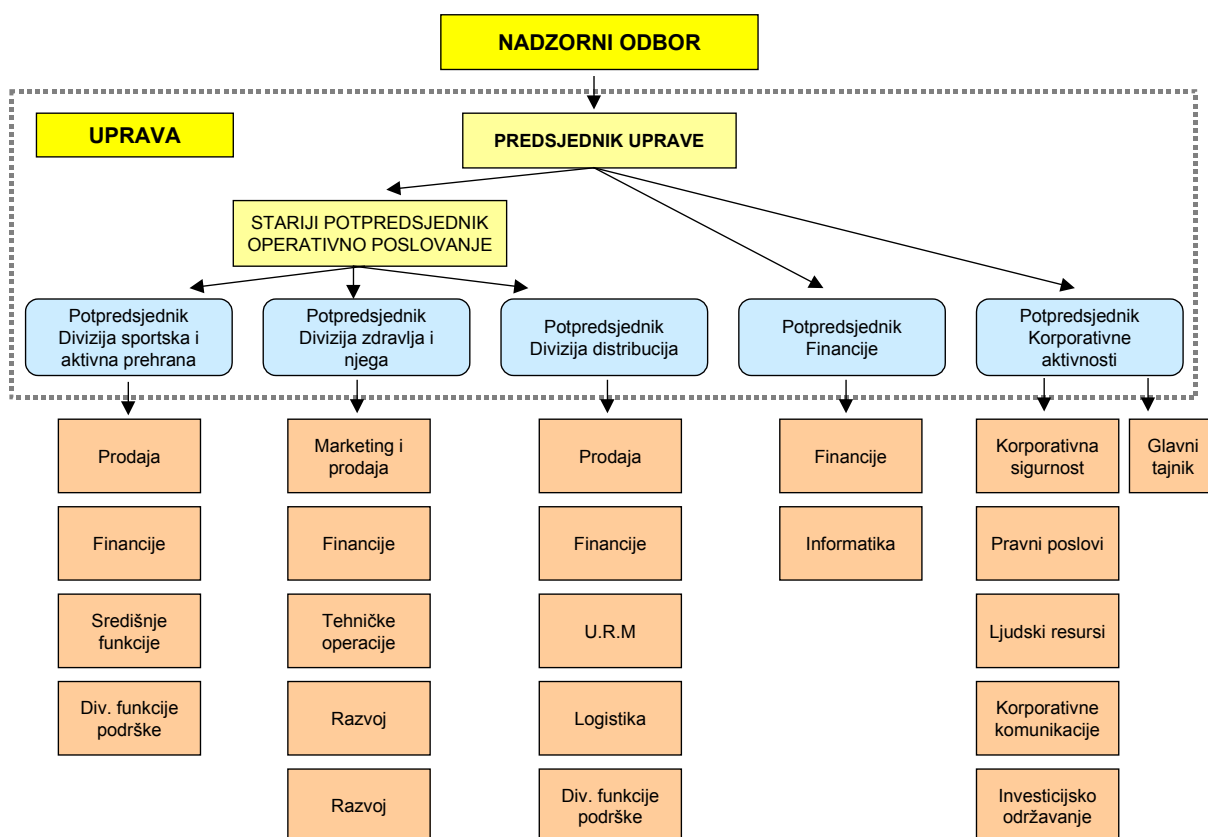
NADZORNI ODBOR

UPRAVA

PREDSJEDNIK UPRAVE

STARIJI POTPREDSJEDNIK OPERATIVNO POSLOVANJE

Potpredsjednik Divizija sportska i aktivna prehrana

Potpredsjednik Divizija zdravlja i njega

Potpredsjednik Divizija distribucija

Potpredsjednik Financije

Potpredsjednik Korporativne aktivnosti

Prodaja

Financije

Središnje funkcije

Div. funkcije podrške

Marketing i prodaja

Financije

Tehničke operacije

Razvoj

Razvoj

Prodaja

Financije

U.R.M

Logistika

Div. funkcije podrške

Financije

Informatika

Korporativna sigurnost

Pravni poslovi

Ljudski resursi

Korporativne komunikacije

Investicijsko održavanje

Glavni tajnik